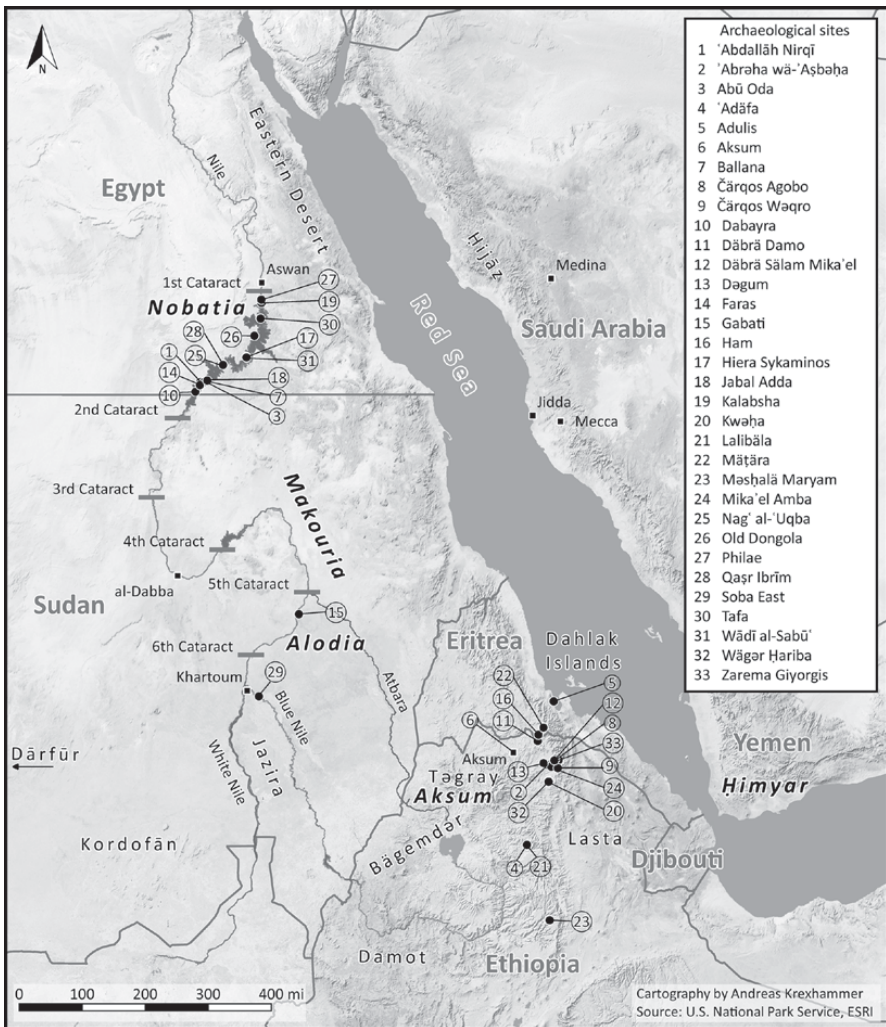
N

Archaeological sites
1 ʿAbdallāh Nirqī
2 ʿAbrəha wä-ʾAṣbəḥa
3 Abū Oda
4 ʿAdäfa
5 Adulis
6 Aksum
7 Ballana
8 Čärqos Agobo
9 Čärqos Wəqro
10 Dabayra
11 Däbrä Damo
12 Däbrä Sälam Mikaʾel
13 Dəgum
14 Faras
15 Gabati
16 Ham
17 Hiera Sykaminos
18 Jabal Adda
19 Kalabsha
20 Kwəḥa
21 Lalibäla
22 Mäṭära
23 Məsḥalä Maryam
24 Mikaʾel Amba
25 Nagʿ al-ʿUqba
26 Old Dongola
27 Philae
28 Qaṣr Ibrīm
29 Soba East
30 Tafa
31 Wādī al-Sabūʿ
32 Wägər Ḥariba
33 Zarema Giyorgis

Egypt
Nile
Eastern Desert
Hijāz
Medina
Saudi Arabia
Red Sea
1st Cataract
Aswan
Nobatia
2nd Cataract
3rd Cataract
4th Cataract
Makouria
al-Dabba
5th Cataract
Sudan
Alodia
6th Cataract
Khartoum
Blue Nile
White Nile
Jazira
Atbara
Jidda
Mecca
Eritrea
Dahlak Islands
Aksum
Təgray
Aksum
Yemen
Ḥimyar
Dārfūr
Kordofān
Bägemdər
Lasta
Djibouti
Damot
Ethiopia
27 19 30 17 31 26 28 25 1 14 10 18 7 3 15 29 22 16 11 6 13 2 32 5 12 8 33 9 24 20 4 21 23

0 100 200 300 400 mi
Cartography by Andreas Krexhammer
Source: U.S. National Park Service, ESRI